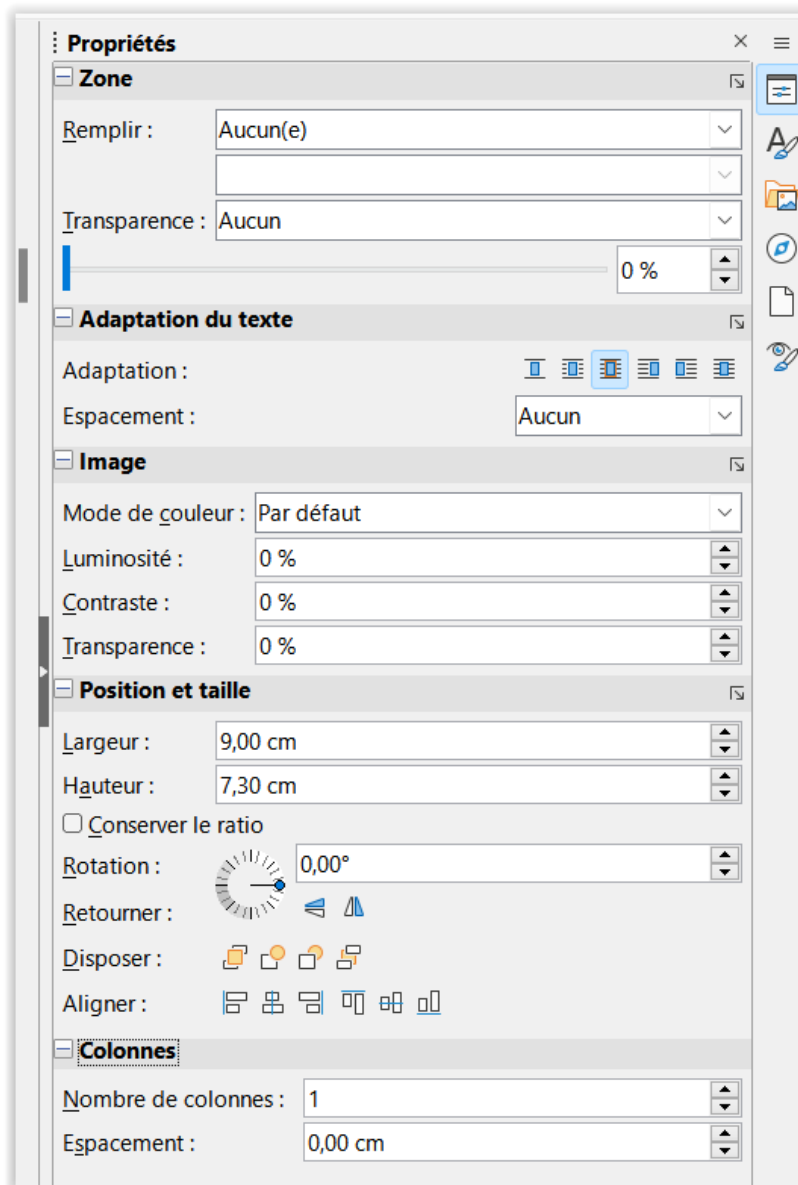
Propriétés

Zone

Remplir : Aucun(e)

Transparence : Aucun

0 %

Adaptation du texte

Adaptation :

Espacement : Aucun

Image

Mode de couleur : Par défaut

Luminosité : 0 %

Contraste : 0 %

Transparence : 0 %

Position et taille

Largeur : 9,00 cm

Hauteur : 7,30 cm

Conserver le ratio

Rotation : 0,00°

Retourner :

Disposer :

Aligner :

Colonnes

Nombre de colonnes : 1

Espacement : 0,00 cm